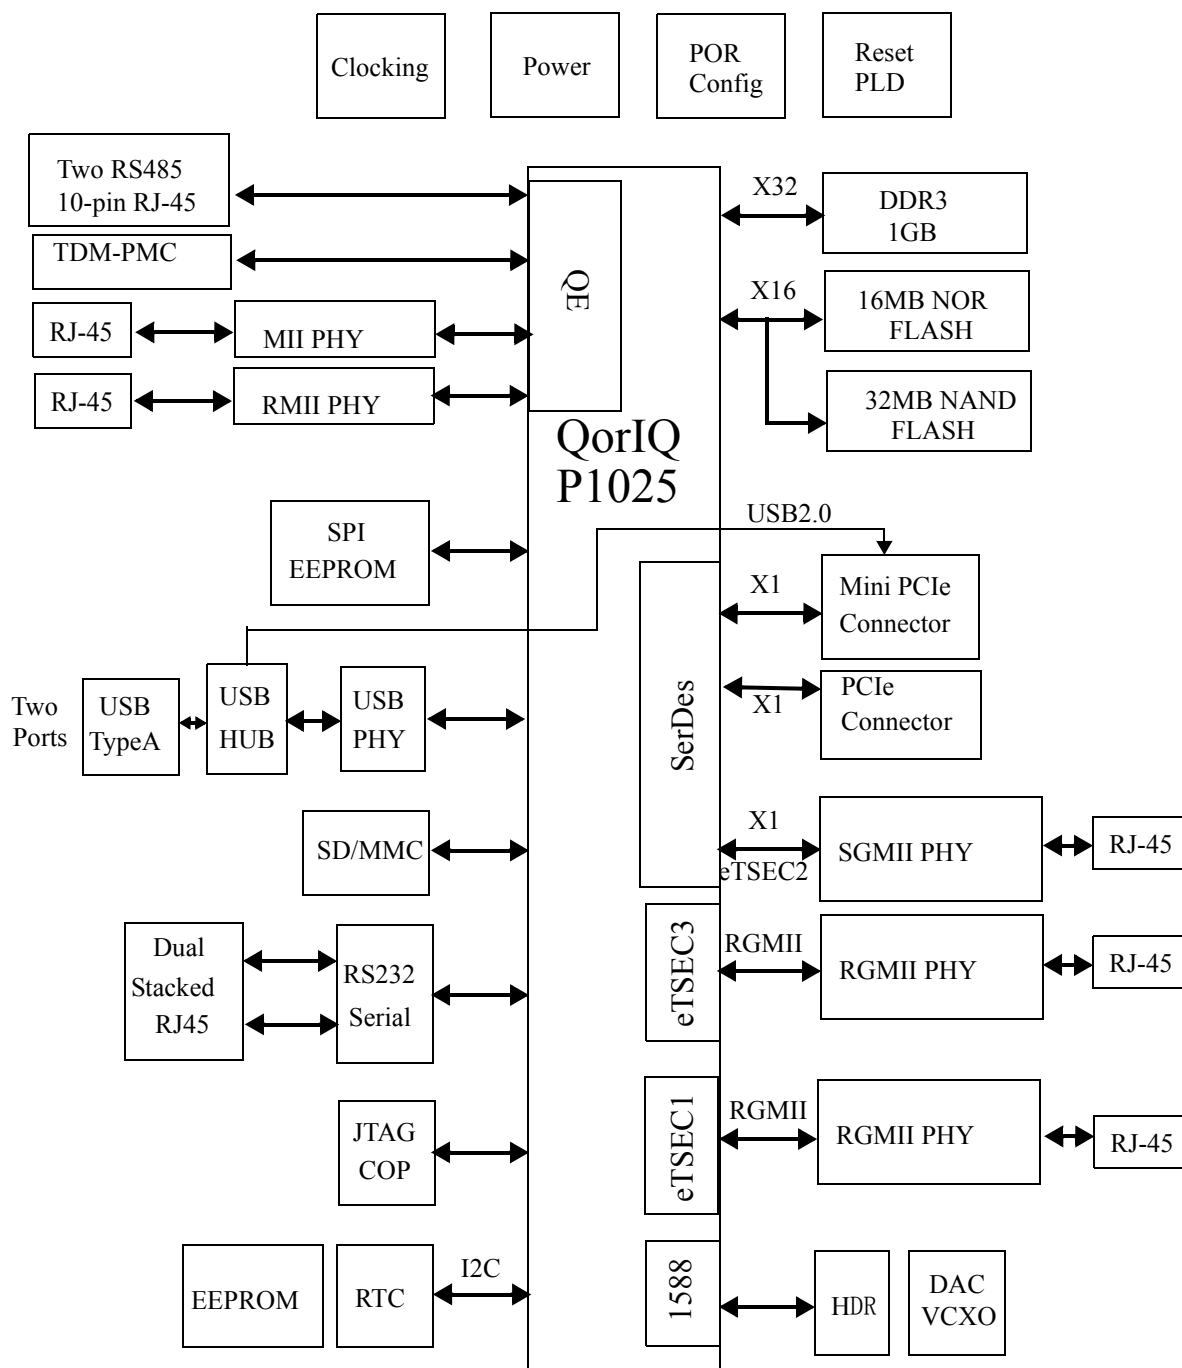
Clocking

Power

POR Config

Reset PLD

Two RS485 10-pin RJ-45

TDM-PMC

RJ-45

MII PHY

RJ-45

RMII PHY

QE

QorIQ P1025

X32

DDR3 1GB

X16

16MB NOR FLASH

32MB NAND FLASH

SPI EEPROM

USB2.0

SerDes

X1

Mini PCIe Connector

X1

PCIe Connector

Two Ports

USB TypeA

USB HUB

USB PHY

SD/MMC

X1

eTSEC2

SGMII PHY

RJ-45

Dual Stacked RJ45

RS232 Serial

eTSEC3

RGMII

RGMII PHY

RJ-45

JTAG COP

eTSEC1

RGMII

RGMII PHY

RJ-45

EEPROM

RTC

I2C

1588

HDR

DAC VCXO